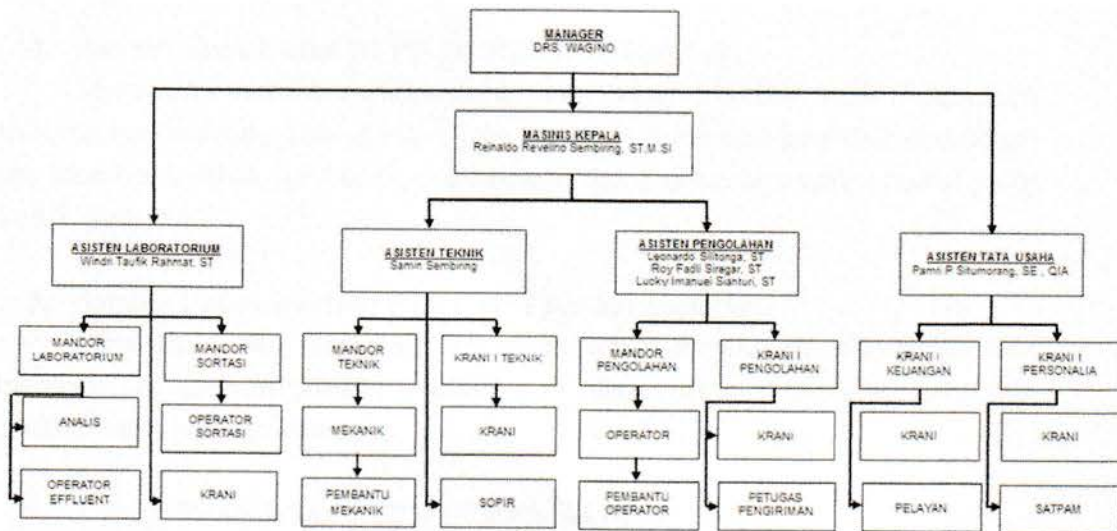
MANAGER
DRS. WAGINO

MASINIS KEPALA
Reinaldo Revelino Sembiring, ST.M.SI

ASISTEN LABORATORIUM
Windi Taufik Rahmat, ST

ASISTEN TEKNIK
Samin Sembiring

ASISTEN PENGOLAHAN
Leonardo Silitonga, ST
Roy Fadli Siregar, ST
Lucky Imanuel Sianturi, ST

ASISTEN TATA USAHA
Parni P Situmorang, SE , QIA

MANDOR LABORATORIUM

MANDOR SORTASI

MANDOR TEKNIK

KRANI I TEKNIK

MANDOR PENGOLAHAN

KRANI I PENGOLAHAN

KRANI I KEUANGAN

KRANI I PERSONALIA

ANALIS

OPERATOR SORTASI

MEKANIK

KRANI

OPERATOR

KRANI

KRANI

KRANI

OPERATOR EFFLUENT

KRANI

PEMBANTU MEKANIK

SOPIR

PEMBANTU OPERATOR

PETUGAS PENGIRIMAN

PELAYAN

SATPAM